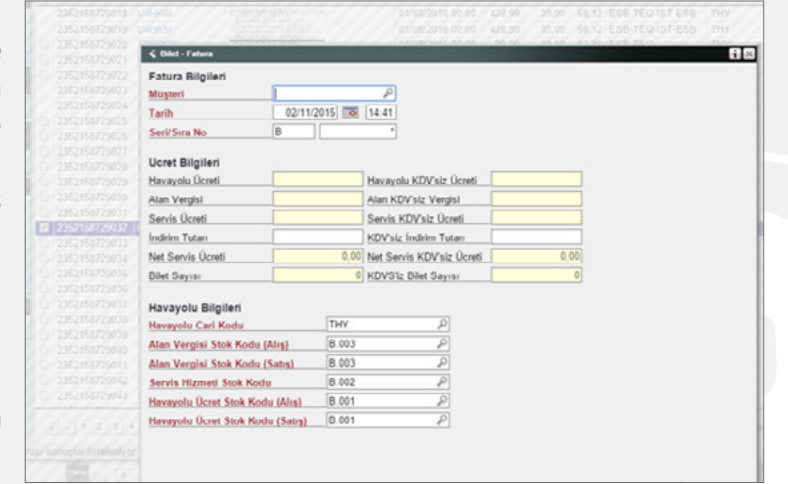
Bilet - Fatura

Fatura Bilgileri
Müşteri
Tarih 02/11/2015 14:41
Seri/Sıra No B

Ucret Bilgileri
Havayolu Ücreti
Havayolu KDV'siz Ücreti
Alan Vergisi
Alan KDV'siz Vergisi
Servis Ücreti
Servis KDV'siz Ücreti
İndirim Tutarı
KDV'siz İndirim Tutarı
Net Servis Ücreti 0,00
Net Servis KDV'siz Ücreti 0,00
Bilet Sayısı 0
KDVS'iz Bilet Sayısı 0

Havayolu Bilgileri
Havayolu Cari Kodu THY
Alan Vergisi Stok Kodu (Alış) B.003
Alan Vergisi Stok Kodu (Satış) B.003
Servis Hizmeti Stok Kodu B.002
Havayolu Ücret Stok Kodu (Alış) B.001
Havayolu Ücret Stok Kodu (Satış) B.001